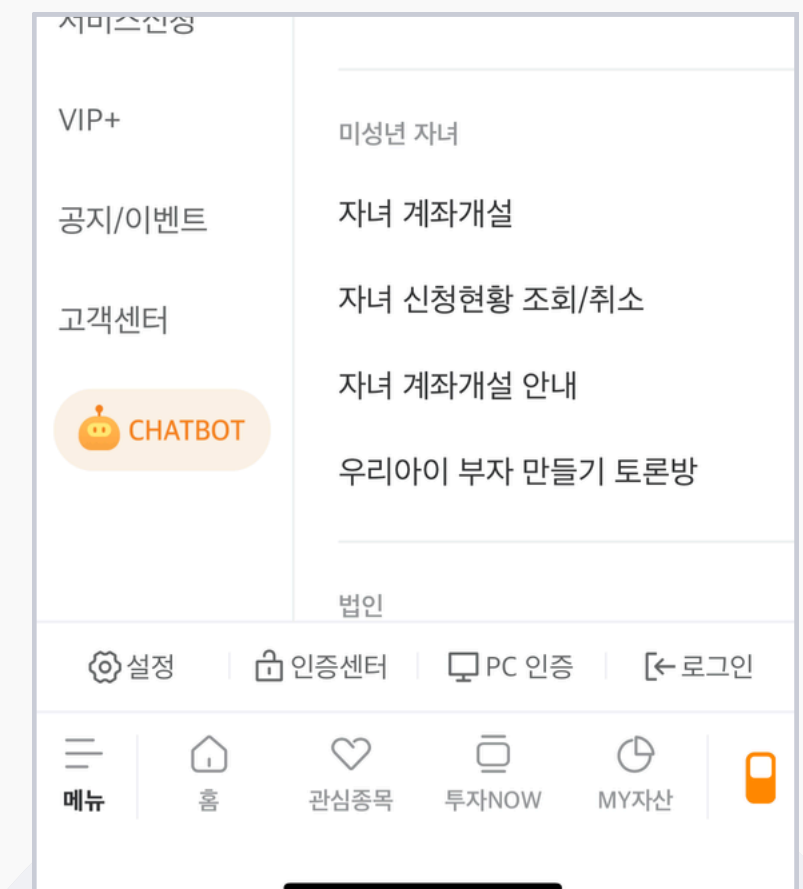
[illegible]

VIP+

공지/이벤트

고객센터

CHATBOT

미성년 자녀

자녀 계좌개설

자녀 신청현황 조회/취소

자녀 계좌개설 안내

우리아이 부자 만들기 토론방

법인

설정 | 인증센터 | PC 인증 | 로그인

메뉴 홈 관심종목 투자NOW MY자산